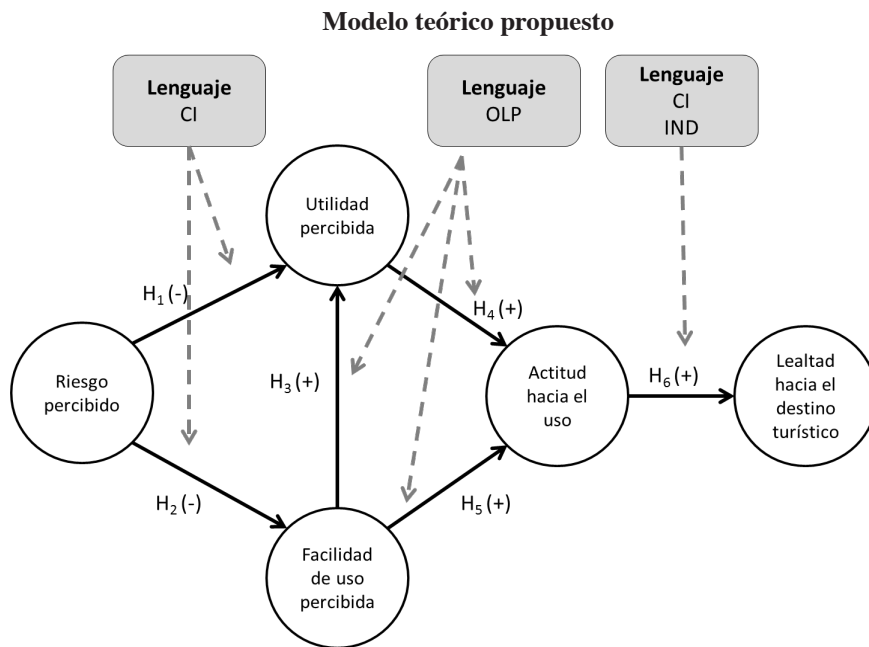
Modelo teórico propuesto

Lenguaje
CI

Lenguaje
OLP

Lenguaje
CI
IND

Utilidad percibida

$H_1$ (-)

$H_4$ (+)

Riesgo percibido

$H_3$ (+)

Actitud hacia el uso

$H_6$ (+)

Lealtad hacia el destino turístico

$H_2$ (-)

$H_5$ (+)

Facilidad de uso percibida